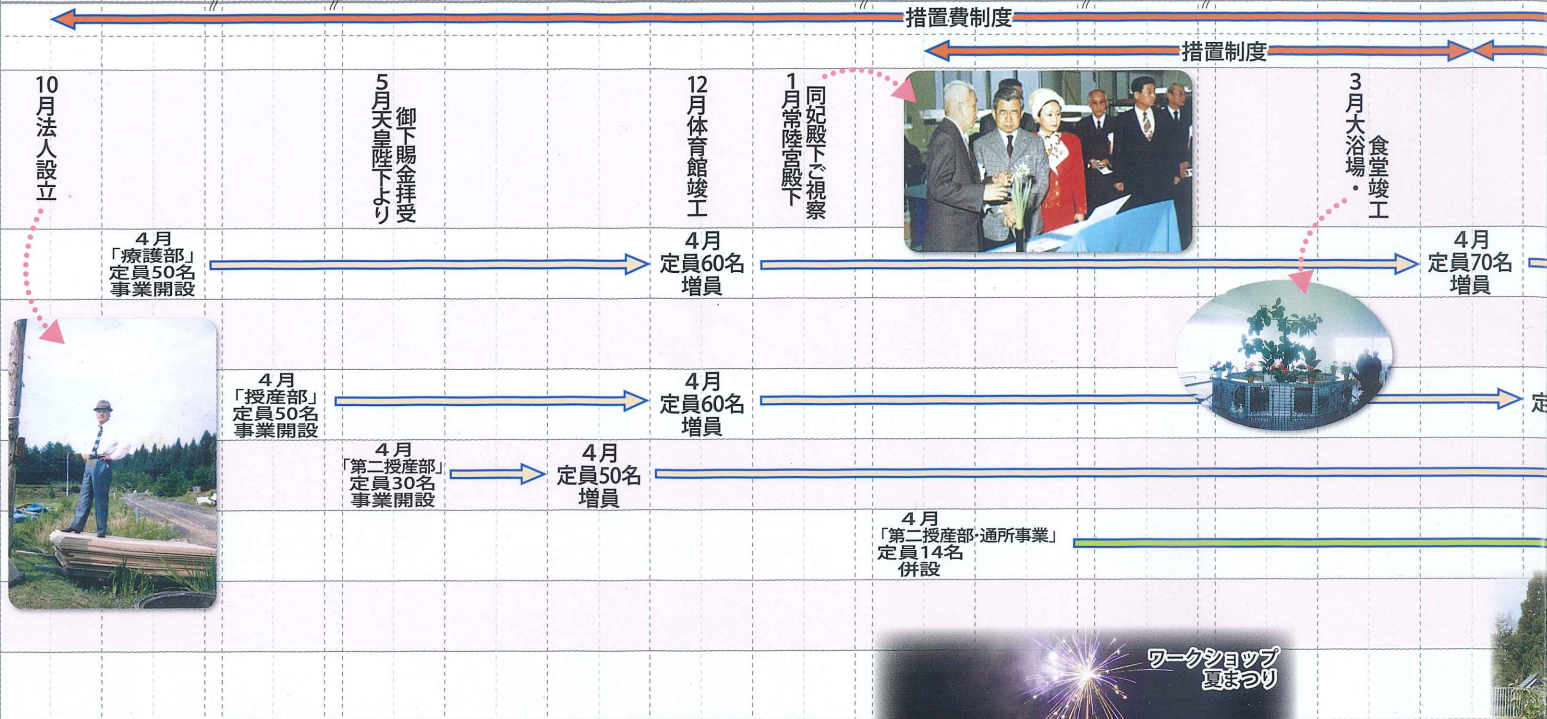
措置費制度

措置制度

10月法人設立

5月天皇陛下より
御下賜金拝受

12月体育館竣工

1月常陸宮殿下
同妃殿下ご視察

3月大浴場・
食堂竣工

4月
「療護部」
定員50名
事業開設

4月
定員60名
増員

4月
定員70名
増員

4月
「授産部」
定員50名
事業開設

4月
定員60名
増員

定

4月
「第二授産部」
定員30名
事業開設

4月
定員50名
増員

4月
「第二授産部・通所事業」
定員14名
併設

ワークショップ
夏まつり